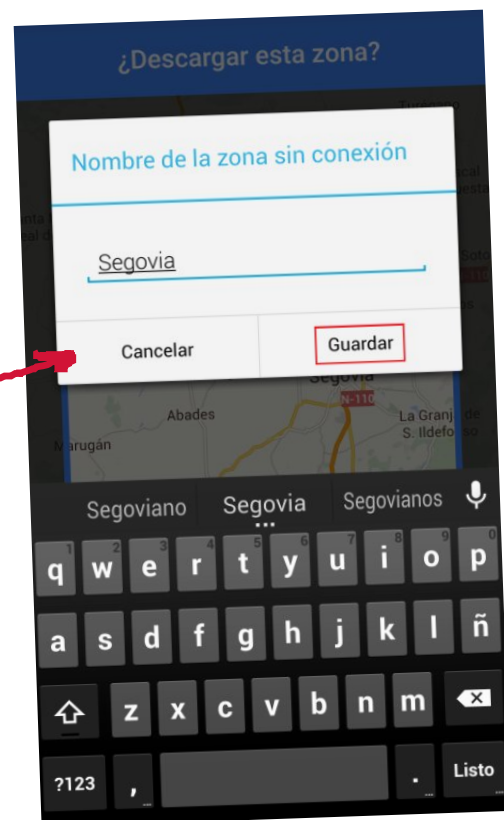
¿Descargar esta zona?

Nombre de la zona sin conexión

Segovia

Cancelar

Guardar

Segovia

N-110

Abades

La Granja de S. Ildefonso

Marugán

Segoviano Segovia Segovianos

q w e r t y u i o p
a s d f g h j k l ñ
z x c v b n m
?123 , . Listo